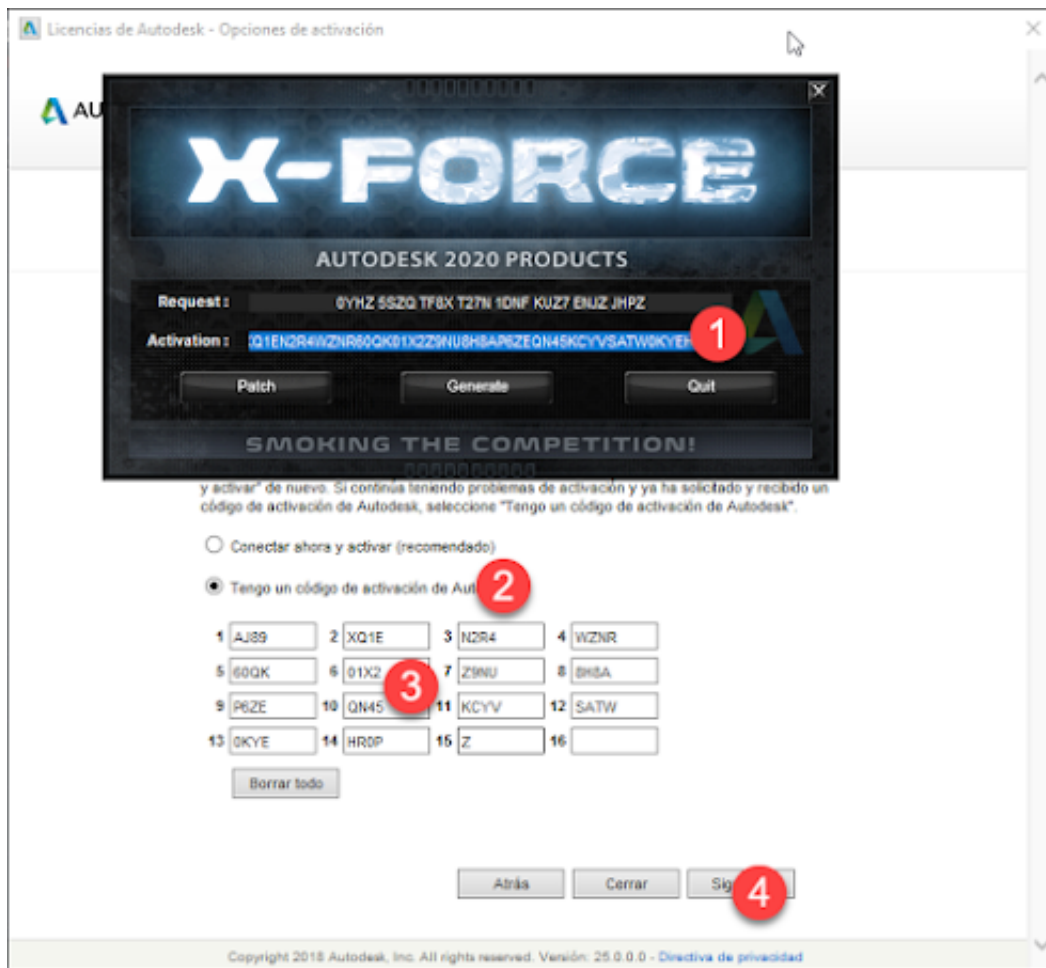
Licencias de Autodesk - Opciones de activación

AU

X-FORCE

AUTODESK 2020 PRODUCTS

Request : 0YHZ 5SZQ TF8X T27N 1DNF KUZ7 ENJZ JHPZ

Activation : Q1EN2R4WZNR60QK01X2Z9NU8H8AP6ZEQN45KCYVSATW0KYEH

1

Patch Generate Quit

SMOKING THE COMPETITION!

y activar" de nuevo. Si continúa teniendo problemas de activación y ya ha solicitado y recibido un código de activación de Autodesk, seleccione "Tengo un código de activación de Autodesk".

Conectar ahora y activar (recomendado)

Tengo un código de activación de Aut

2

| 1 | AJ89 | 2 | XQ1E | 3 | N2R4 | 4 | WZNR |
|---|---|---|---|---|---|---|---|
| 5 | 60QK | 6 | 01X2 | 7 | Z9NU | 8 | 8H8A |
| 9 | P6ZE | 10 | QN45 | 11 | KCYV | 12 | SATW |
| 13 | 0KYE | 14 | HR0P | 15 | Z | 16 | |

3

Borrar todo

Atrás Cerrar Sig

4

Copyright 2018 Autodesk, Inc. All rights reserved. Versión: 25.0.0.0 - Directiva de privacidad